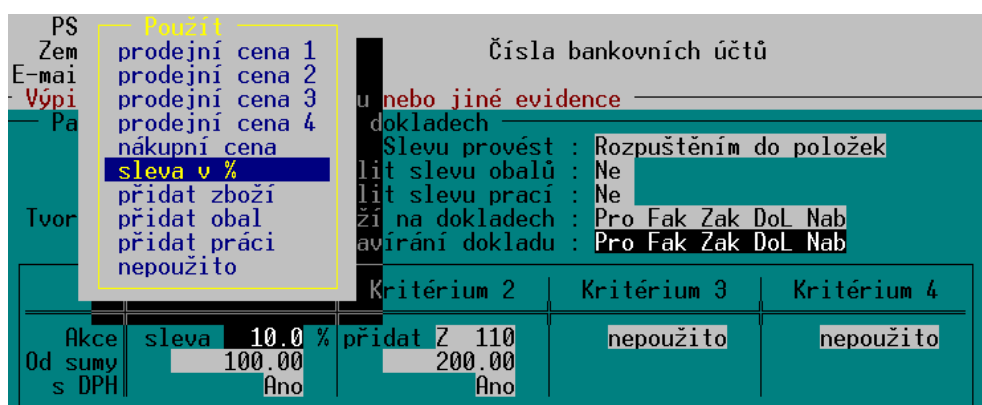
PS
Zem
E-mai
Výpi
Pa
Tvor

Použít
prodejní cena 1
prodejní cena 2
prodejní cena 3
prodejní cena 4
nákupní cena
sleva v %
přidat zboží
přidat obal
přidat práci
nepoužito

Čísla bankovních účtů
u nebo jiné evidence
dokladech
Slevu provést : Rozpuštěním do položek
lit slevu obalů : Ne
lit slevu prací : Ne
ží na dokladech : Pro Fak Zak DoL Nab
avírání dokladu : Pro Fak Zak DoL Nab

| | | Kritérium 2 | Kritérium 3 | Kritérium 4 |
|---|---|---|---|---|
| Akce | sleva 10.0 % | přidat Z 110 | nepoužito | nepoužito |
| Od sumy | 100.00 | 200.00 | | |
| s DPH | Ano | Ano | | |